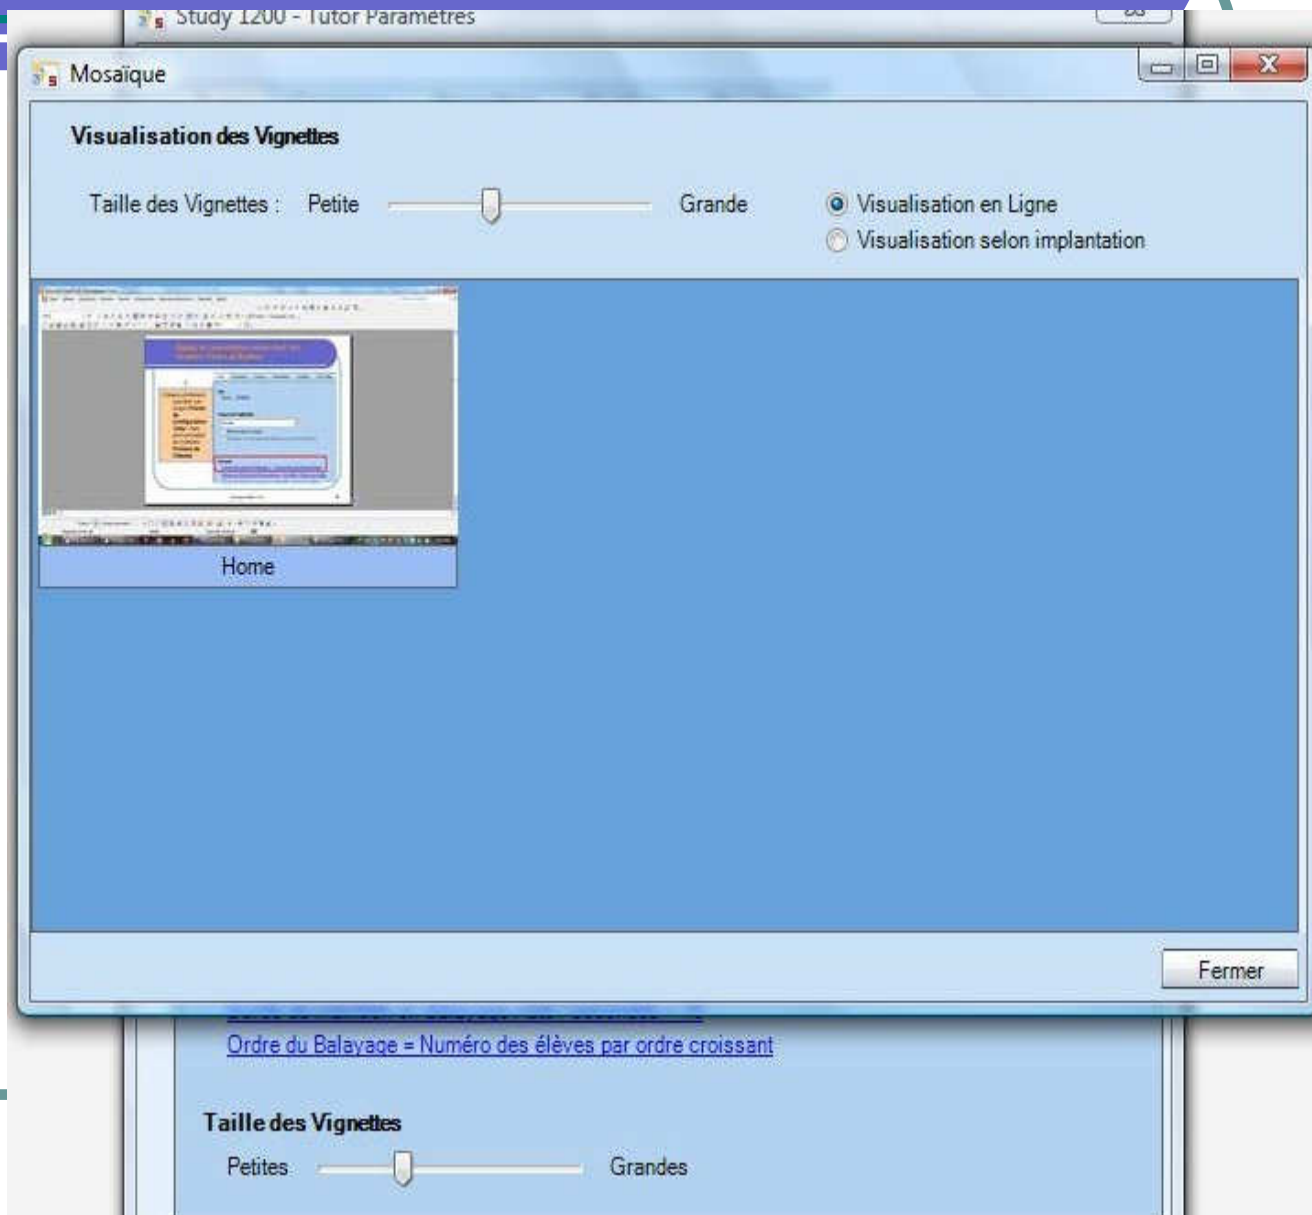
Study 1200 - Tutor Paramètres

Mosaïque

Visualisation des Vignettes

Taille des Vignettes : Petite Grande

Visualisation en Ligne
Visualisation selon implantation

Home

Fermer

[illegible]

Ordre du Balayage = Numéro des élèves par ordre croissant

Taille des Vignettes

Petites Grandes